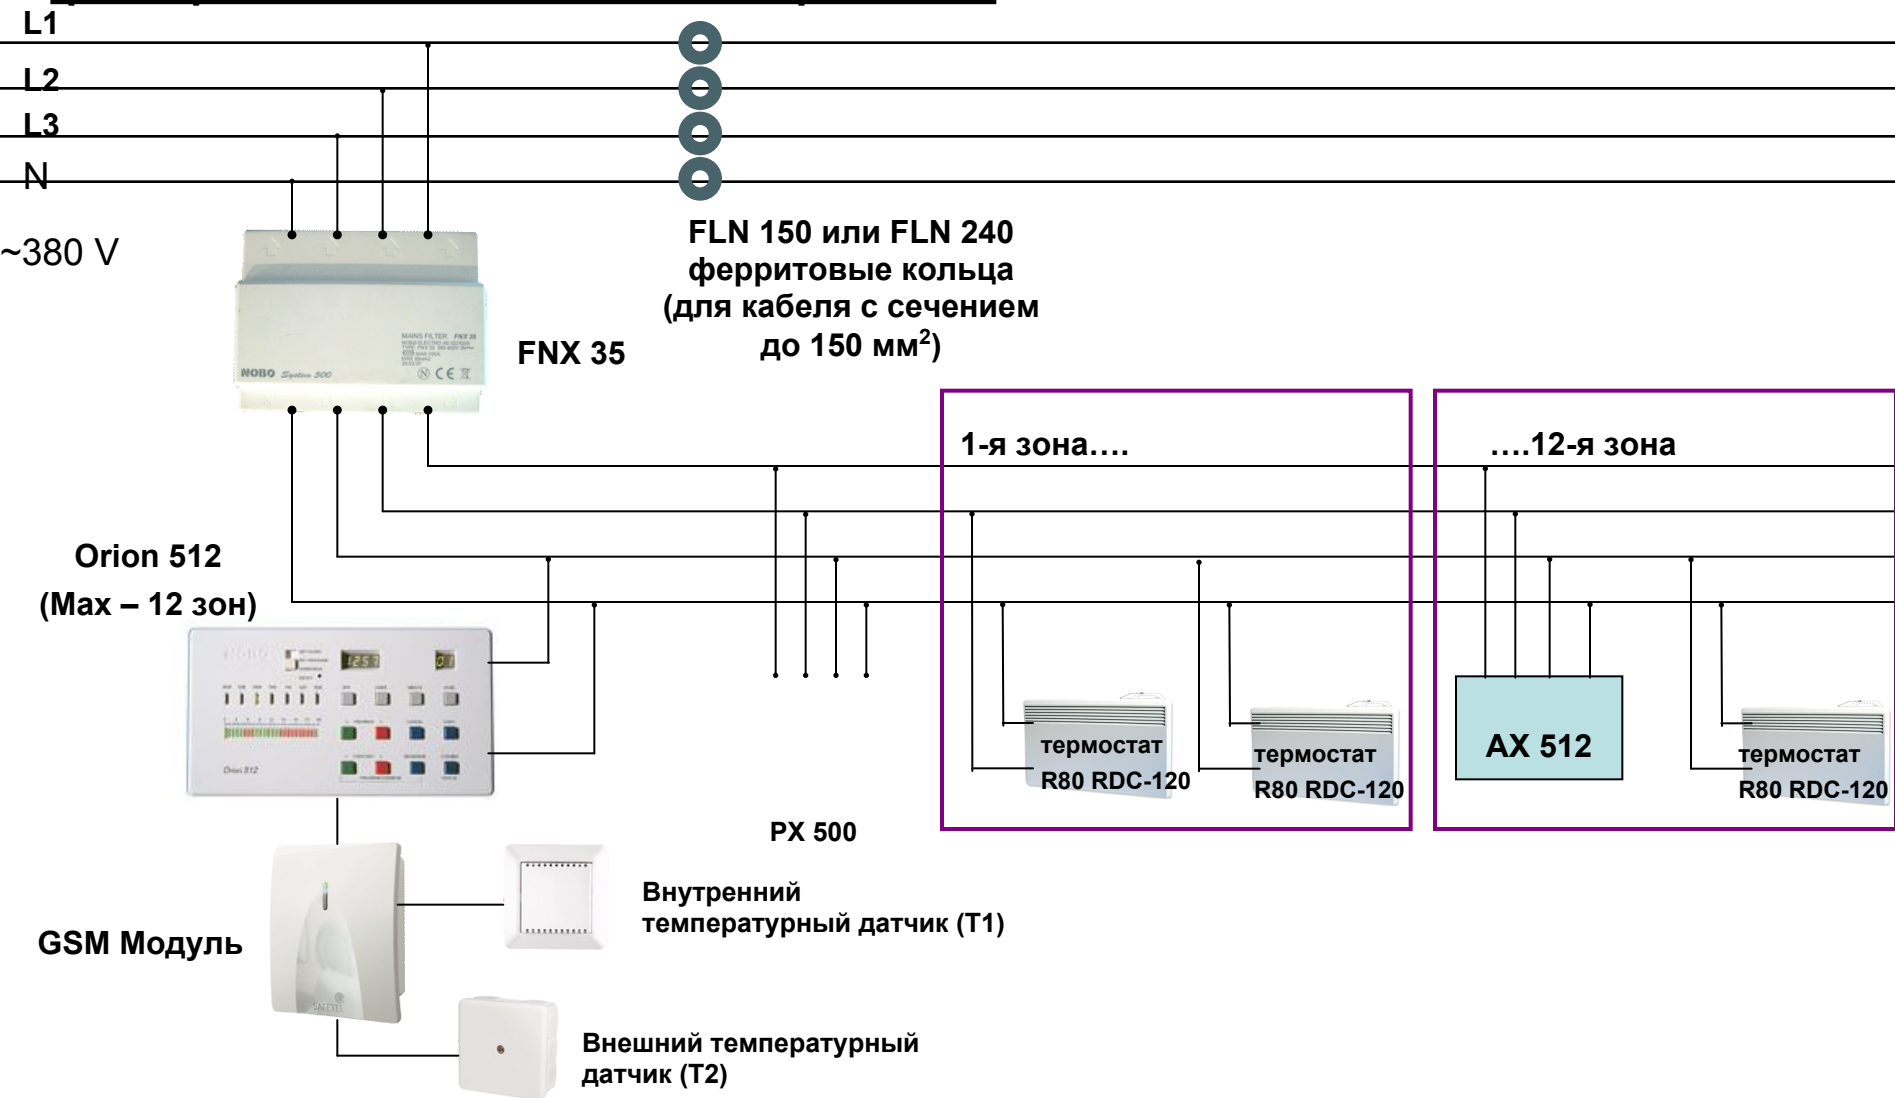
L1
L2
L3
N

~380 V

FLN 150 или FLN 240
ферритовые кольца
(для кабеля с сечением
до 150 мм$^2$)

FNX 35

NOBO System 500

MAINS FILTER FNX 35

1-я зона….

….12-я зона

Orion 512
(Max – 12 зон)

Orion 512

термостат
R80 RDC-120

термостат
R80 RDC-120

AX 512

термостат
R80 RDC-120

PX 500

GSM Модуль

Внутренний
температурный датчик (T1)

Внешний температурный
датчик (T2)